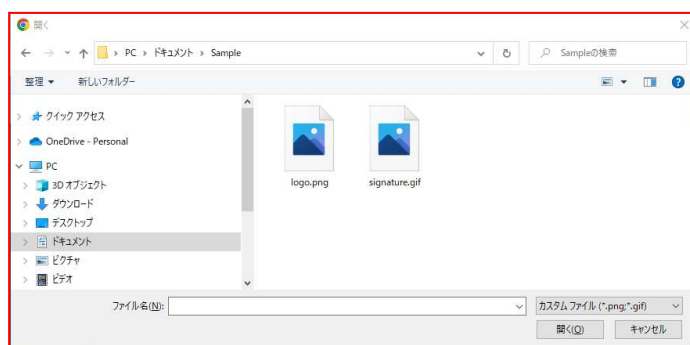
開く

> PC > ドキュメント > Sample

Sampleの検索

整理 ▼
新しいフォルダー

クイック アクセス
OneDrive - Personal
PC
3D オブジェクト
ダウンロード
デスクトップ
ドキュメント
ピクチャ
ビデオ

logo.png
signature.gif

ファイル名(N):
カスタム ファイル (*.png;*.gif)
開く(O)
キャンセル